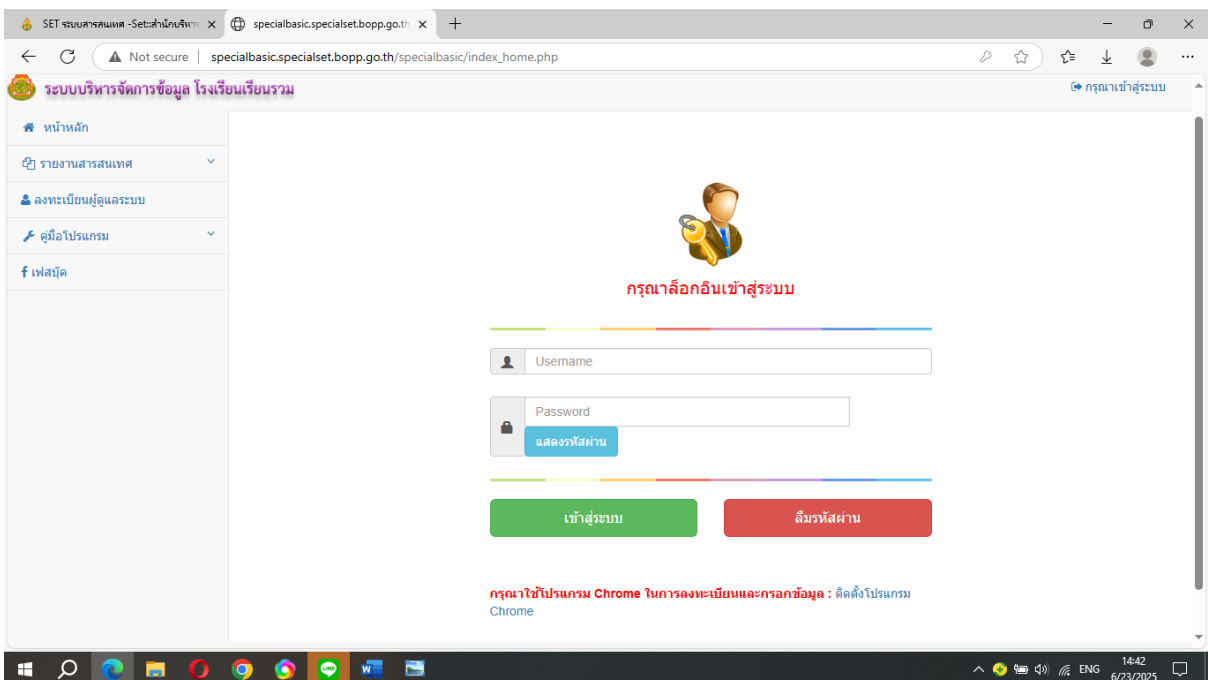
SET ระบบสารสนเทศ -Set::สำนักบริหาร ×
specialbasic.specialset.bopp.go.th ×
+

Not secure | specialbasic.specialset.bopp.go.th/specialbasic/index_home.php

ระบบบริหารจัดการข้อมูล โรงเรียนเรียนรวม

กรุณาเข้าสู่ระบบ

หน้าหลัก
รายงานสารสนเทศ
ลงทะเบียนผู้ดูแลระบบ
คู่มือโปรแกรม
เฟสบุ๊ค

กรุณาล็อกอินเข้าสู่ระบบ

Username

Password

แสดงรหัสผ่าน

เข้าสู่ระบบ

ลืมรหัสผ่าน

กรุณาใช้โปรแกรม Chrome ในการลงทะเบียนและกรอกข้อมูล : ติดตั้งโปรแกรม Chrome

ENG
14:42
6/23/2025